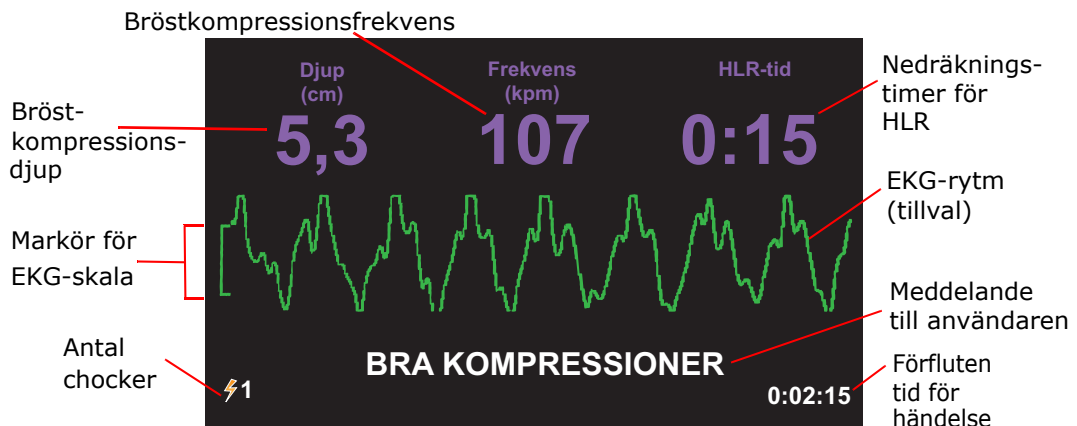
Bröstkompressionsfrekvens

Djup (cm)

Frekvens (kpm)

HLR-tid

Bröstkompressionsdjup

5,3

107

0:15

Nedräkningstimer för HLR

EKG-rytm (tillval)

Markör för EKG-skala

Meddelande till användaren

Antal chocker

BRA KOMPRESSIONER

1

0:02:15

Förfluten tid för händelse